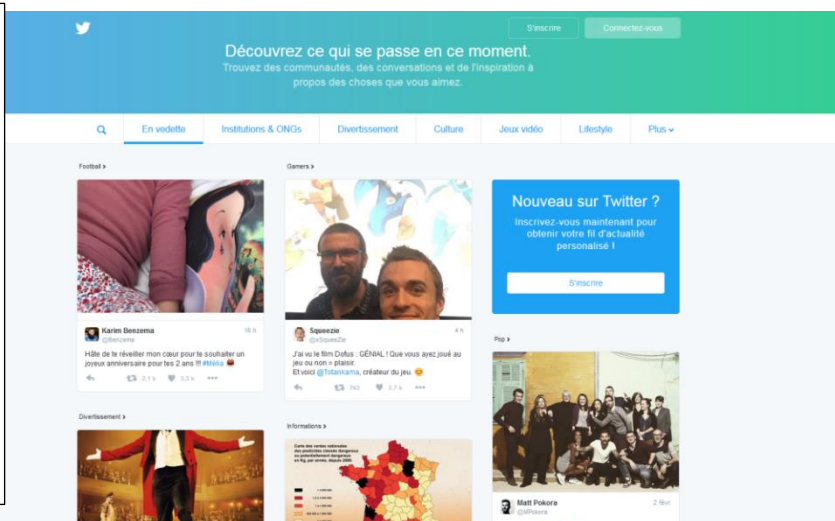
S'inscrire

Connectez-vous

Découvrez ce qui se passe en ce moment.

Trouvez des communautés, des conversations et de l'inspiration à propos des choses que vous aimez.

En vedette | Institutions & ONGs | Divertissement | Culture | Jeux vidéo | Lifestyle | Plus

Football ›

Karim Benzema 16 h
@Benzema

Hâte de te réveiller mon cœur pour te souhaiter un joyeux anniversaire pour tes 2 ans !!! #Mélia

2,1 k 5,3 k

Gamers ›

Squeezie 4 h
@xSqueeZie

J'ai vu le film Dofus : GÉNIAL ! Que vous ayez joué au jeu ou non = plaisir.
Et voici @Tot4nkama, créateur du jeu.

742 5,7 k

Nouveau sur Twitter ?

Inscrivez-vous maintenant pour obtenir votre fil d'actualité personalisé !

S'inscrire

Pop ›

Divertissement ›

Informations ›

Matt Pokora 2 févr.
@MPokora

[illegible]